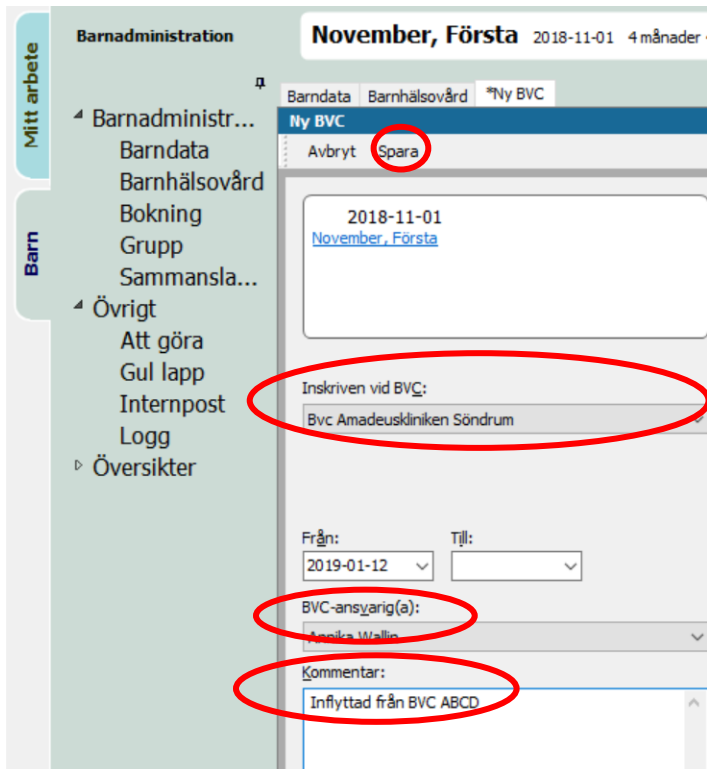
Mitt arbete

Barn

Barnadministration

Barnadministr...
Barndata
Barnhälsovård
Bokning
Grupp
Sammansla...
Övrigt
Att göra
Gul lapp
Internpost
Logg
Översikter

November, Första 2018-11-01 4 månader

Barndata Barnhälsovård *Ny BVC

Ny BVC

Avbryt Spara

2018-11-01
November, Första

Inskriven vid BVC:
Bvc Amadeuskliniken Söndrum

Från:
2019-01-12

Till:

BVC-ansvarig(a):
Annika Wallin

Kommentar:
Inflyttad från BVC ABCD